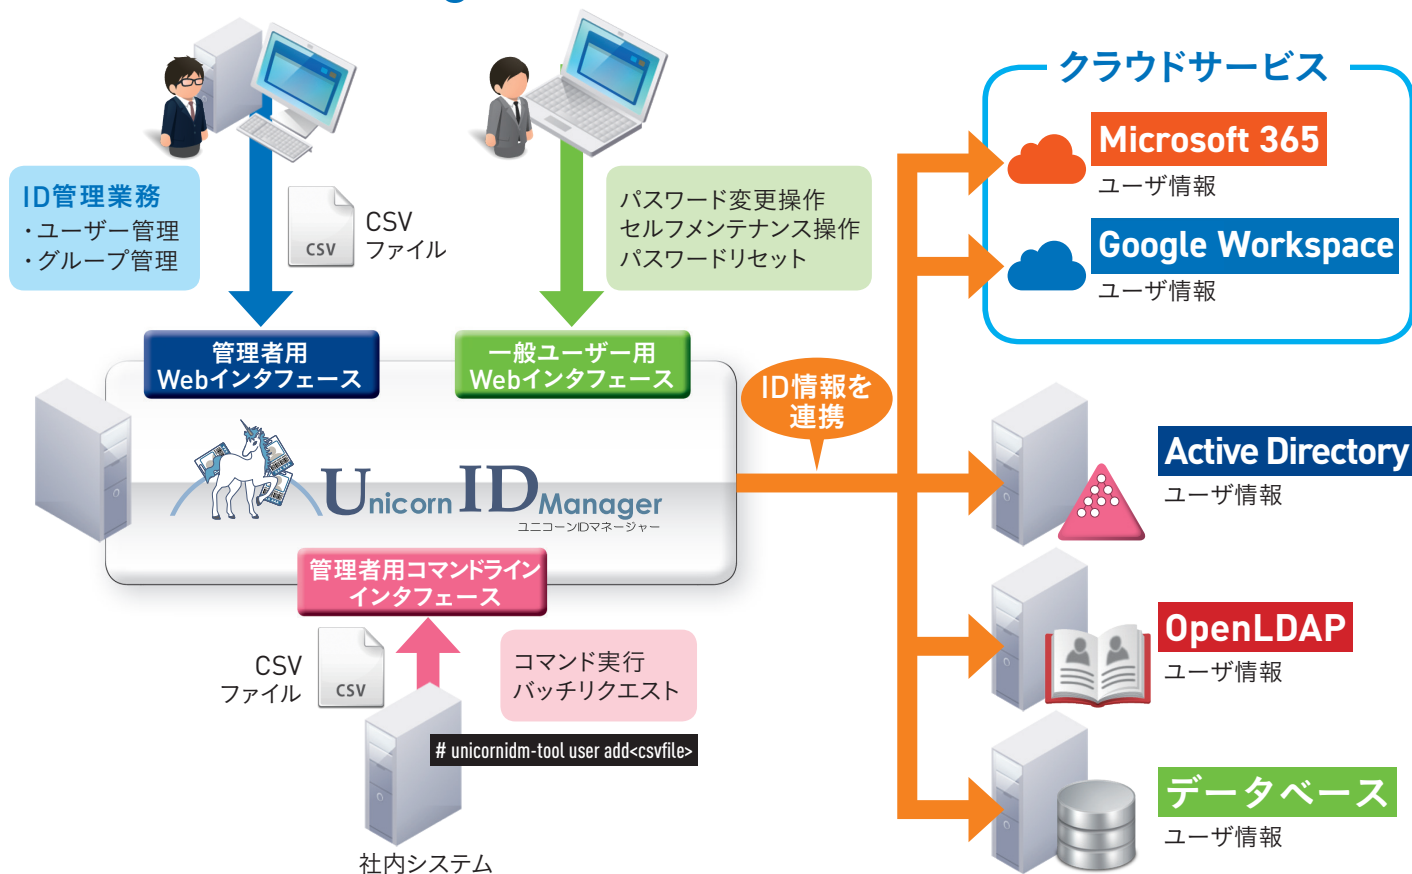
ID管理業務
・ユーザー管理
・グループ管理

CSV
CSV
ファイル

パスワード変更操作
セルフメンテナンス操作
パスワードリセット

管理者用
Webインタフェース

一般ユーザー用
Webインタフェース

Unicorn ID Manager
ユニコーンIDマネージャー

管理者用コマンドライン
インタフェース

CSV
ファイル
CSV

コマンド実行
バッチリクエスト

# unicornidm-tool user add<csvfile>

社内システム

ID情報を
連携

クラウドサービス

Microsoft 365
ユーザ情報

Google Workspace
ユーザ情報

Active Directory
ユーザ情報

OpenLDAP
ユーザ情報

データベース
ユーザ情報